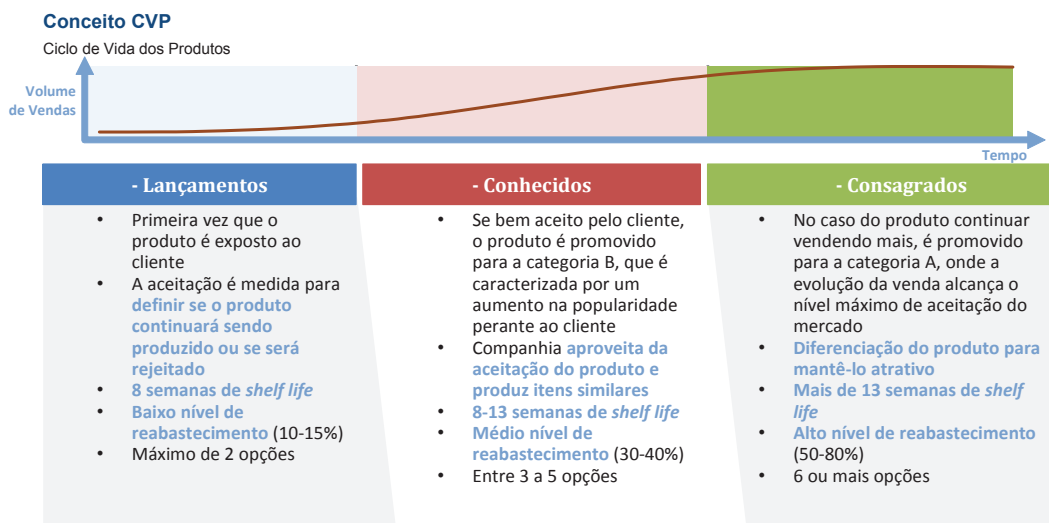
Conceito CVP

Ciclo de Vida dos Produtos

Volume de Vendas

Tempo

- Lançamentos

- Primeira vez que o produto é exposto ao cliente
- A aceitação é medida para definir se o produto continuará sendo produzido ou se será rejeitado
- 8 semanas de *shelf life*
- Baixo nível de reabastecimento (10-15%)
- Máximo de 2 opções

- Conhecidos

- Se bem aceito pelo cliente, o produto é promovido para a categoria B, que é caracterizada por um aumento na popularidade perante ao cliente
- Companhia aproveita da aceitação do produto e produz itens similares
- 8-13 semanas de *shelf life*
- Médio nível de reabastecimento (30-40%)
- Entre 3 a 5 opções

- Consagrados

- No caso do produto continuar vendendo mais, é promovido para a categoria A, onde a evolução da venda alcança o nível máximo de aceitação do mercado
- Diferenciação do produto para mantê-lo atrativo
- Mais de 13 semanas de *shelf life*
- Alto nível de reabastecimento (50-80%)
- 6 ou mais opções